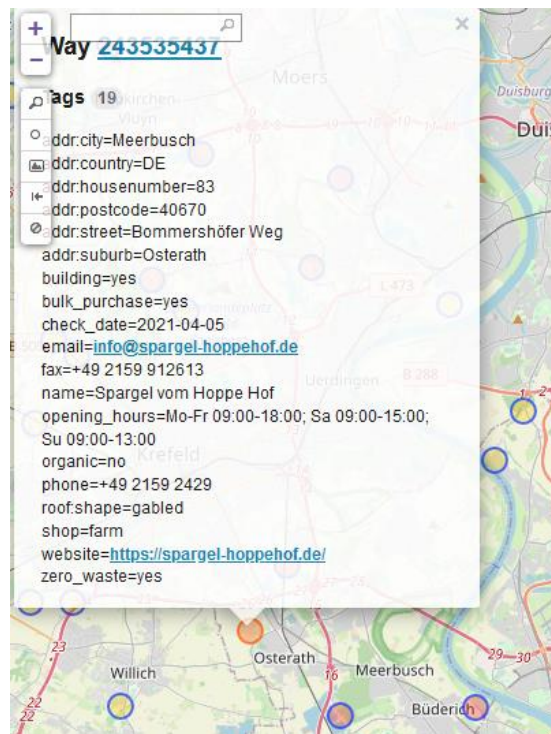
+
−
Way 243535437
×

Tags 19

addr:city=Meerbusch
addr:country=DE
addr:housenumber=83
addr:postcode=40670
addr:street=Bommershöfer Weg
addr:suburb=Osterath
building=yes
bulk_purchase=yes
check_date=2021-04-05
email=info@spargel-hoppehof.de
fax=+49 2159 912613
name=Spargel vom Hoppe Hof
opening_hours=Mo-Fr 09:00-18:00; Sa 09:00-15:00; Su 09:00-13:00
organic=no
phone=+49 2159 2429
roof:shape=gabled
shop=farm
website=https://spargel-hoppehof.de/
zero_waste=yes

Moers
Duisburg
Duis
Krefeld
Uerdingen
L 473
B 288
23
Willich
Osterath
16
Meerbusch
29
30
22
Büderich